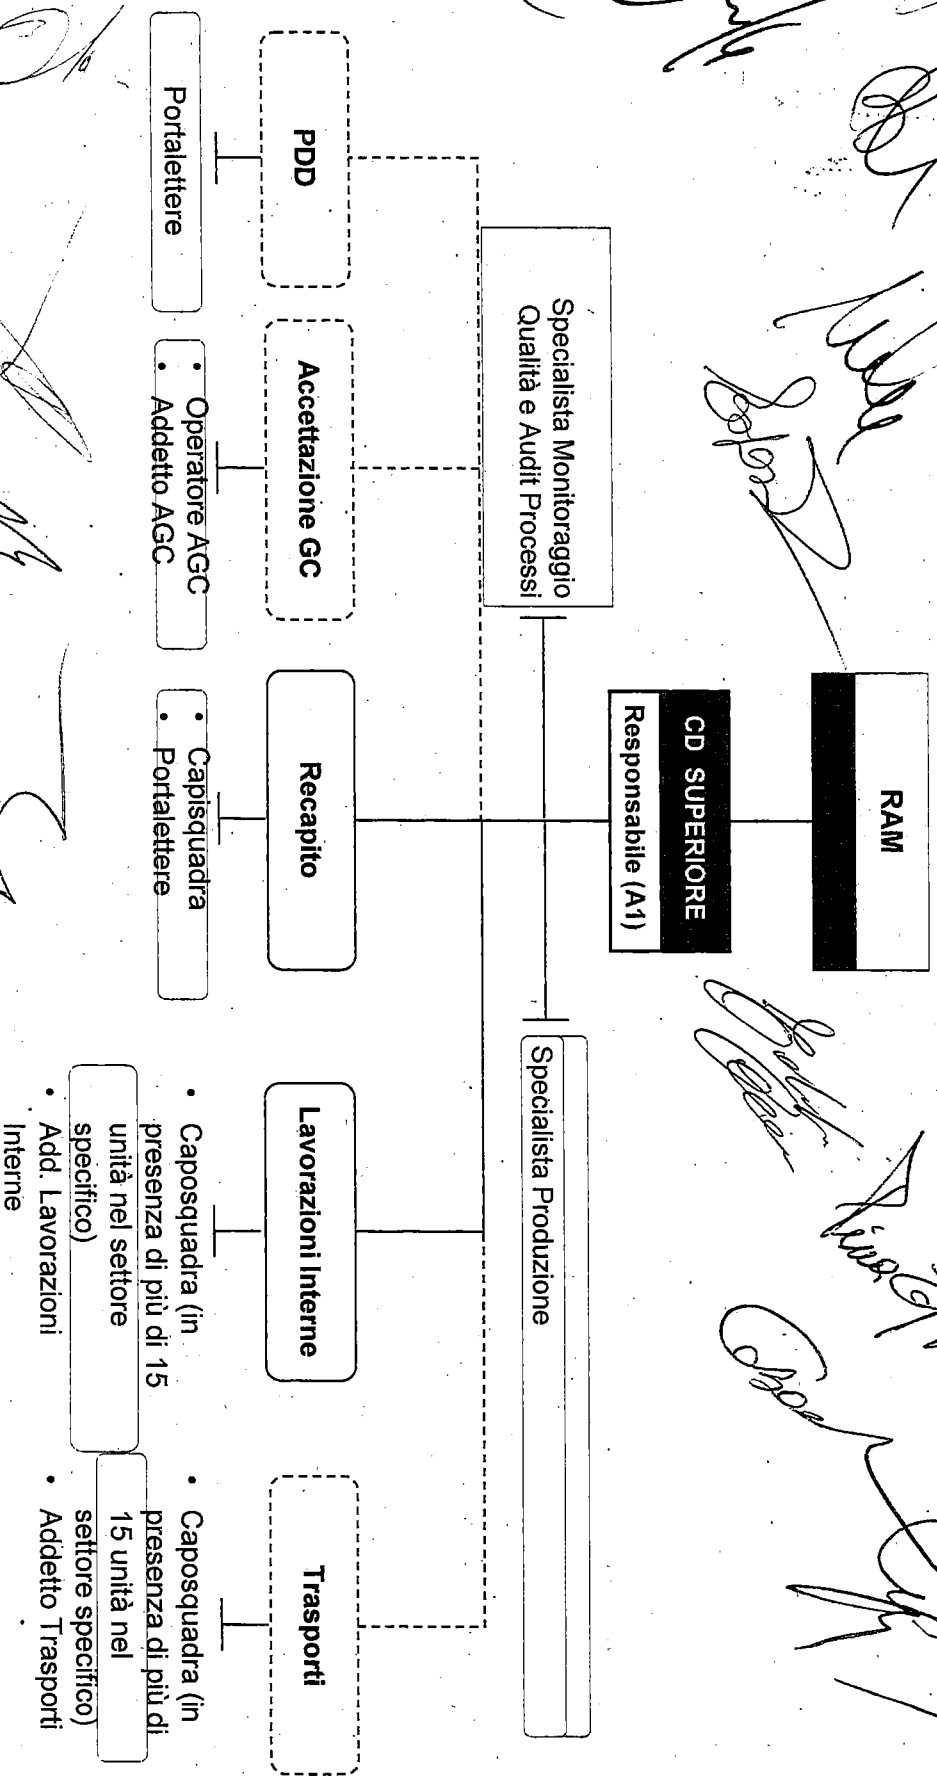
RAM

CD SUPERIORE

Responsabile (A1)

Specialista Monitoraggio Qualità e Audit Processi

Specialista Produzione

PDD

Portalettere

Accettazione GC

• Operatore AGC
• Addetto AGC

Recapito

• Capisquadra
• Portalettere

Lavorazioni Interne

• Caposquadra (in presenza di più di 15 unità nel settore specifico)
• Add. Lavorazioni Interne

Trasporti

• Caposquadra (in presenza di più di 15 unità nel settore specifico)
• Addetto Trasporti